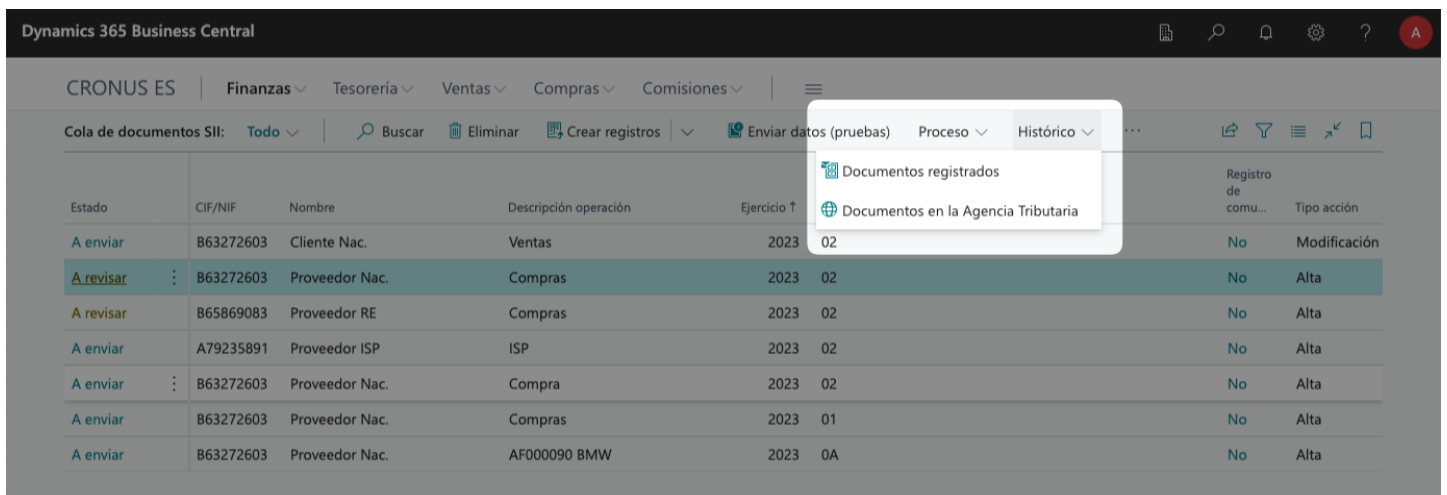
Dynamics 365 Business Central

A

CRONUS ES | Finanzas Tesorería Ventas Compras Comisiones

Cola de documentos SII: Todo | Buscar Eliminar Crear registros | Enviar datos (pruebas) Proceso Histórico ...

Documentos registrados
Documentos en la Agencia Tributaria

| Estado | CIF/NIF | Nombre | Descripción operación | Ejercicio ↑ | | Registro de comu... | Tipo acción |
|---|---|---|---|---|---|---|---|
| A enviar | B63272603 | Cliente Nac. | Ventas | 2023 | 02 | No | Modificación |
| A revisar | B63272603 | Proveedor Nac. | Compras | 2023 | 02 | No | Alta |
| A revisar | B65869083 | Proveedor RE | Compras | 2023 | 02 | No | Alta |
| A enviar | A79235891 | Proveedor ISP | ISP | 2023 | 02 | No | Alta |
| A enviar | B63272603 | Proveedor Nac. | Compra | 2023 | 02 | No | Alta |
| A enviar | B63272603 | Proveedor Nac. | Compras | 2023 | 01 | No | Alta |
| A enviar | B63272603 | Proveedor Nac. | AF000090 BMW | 2023 | 0A | No | Alta |